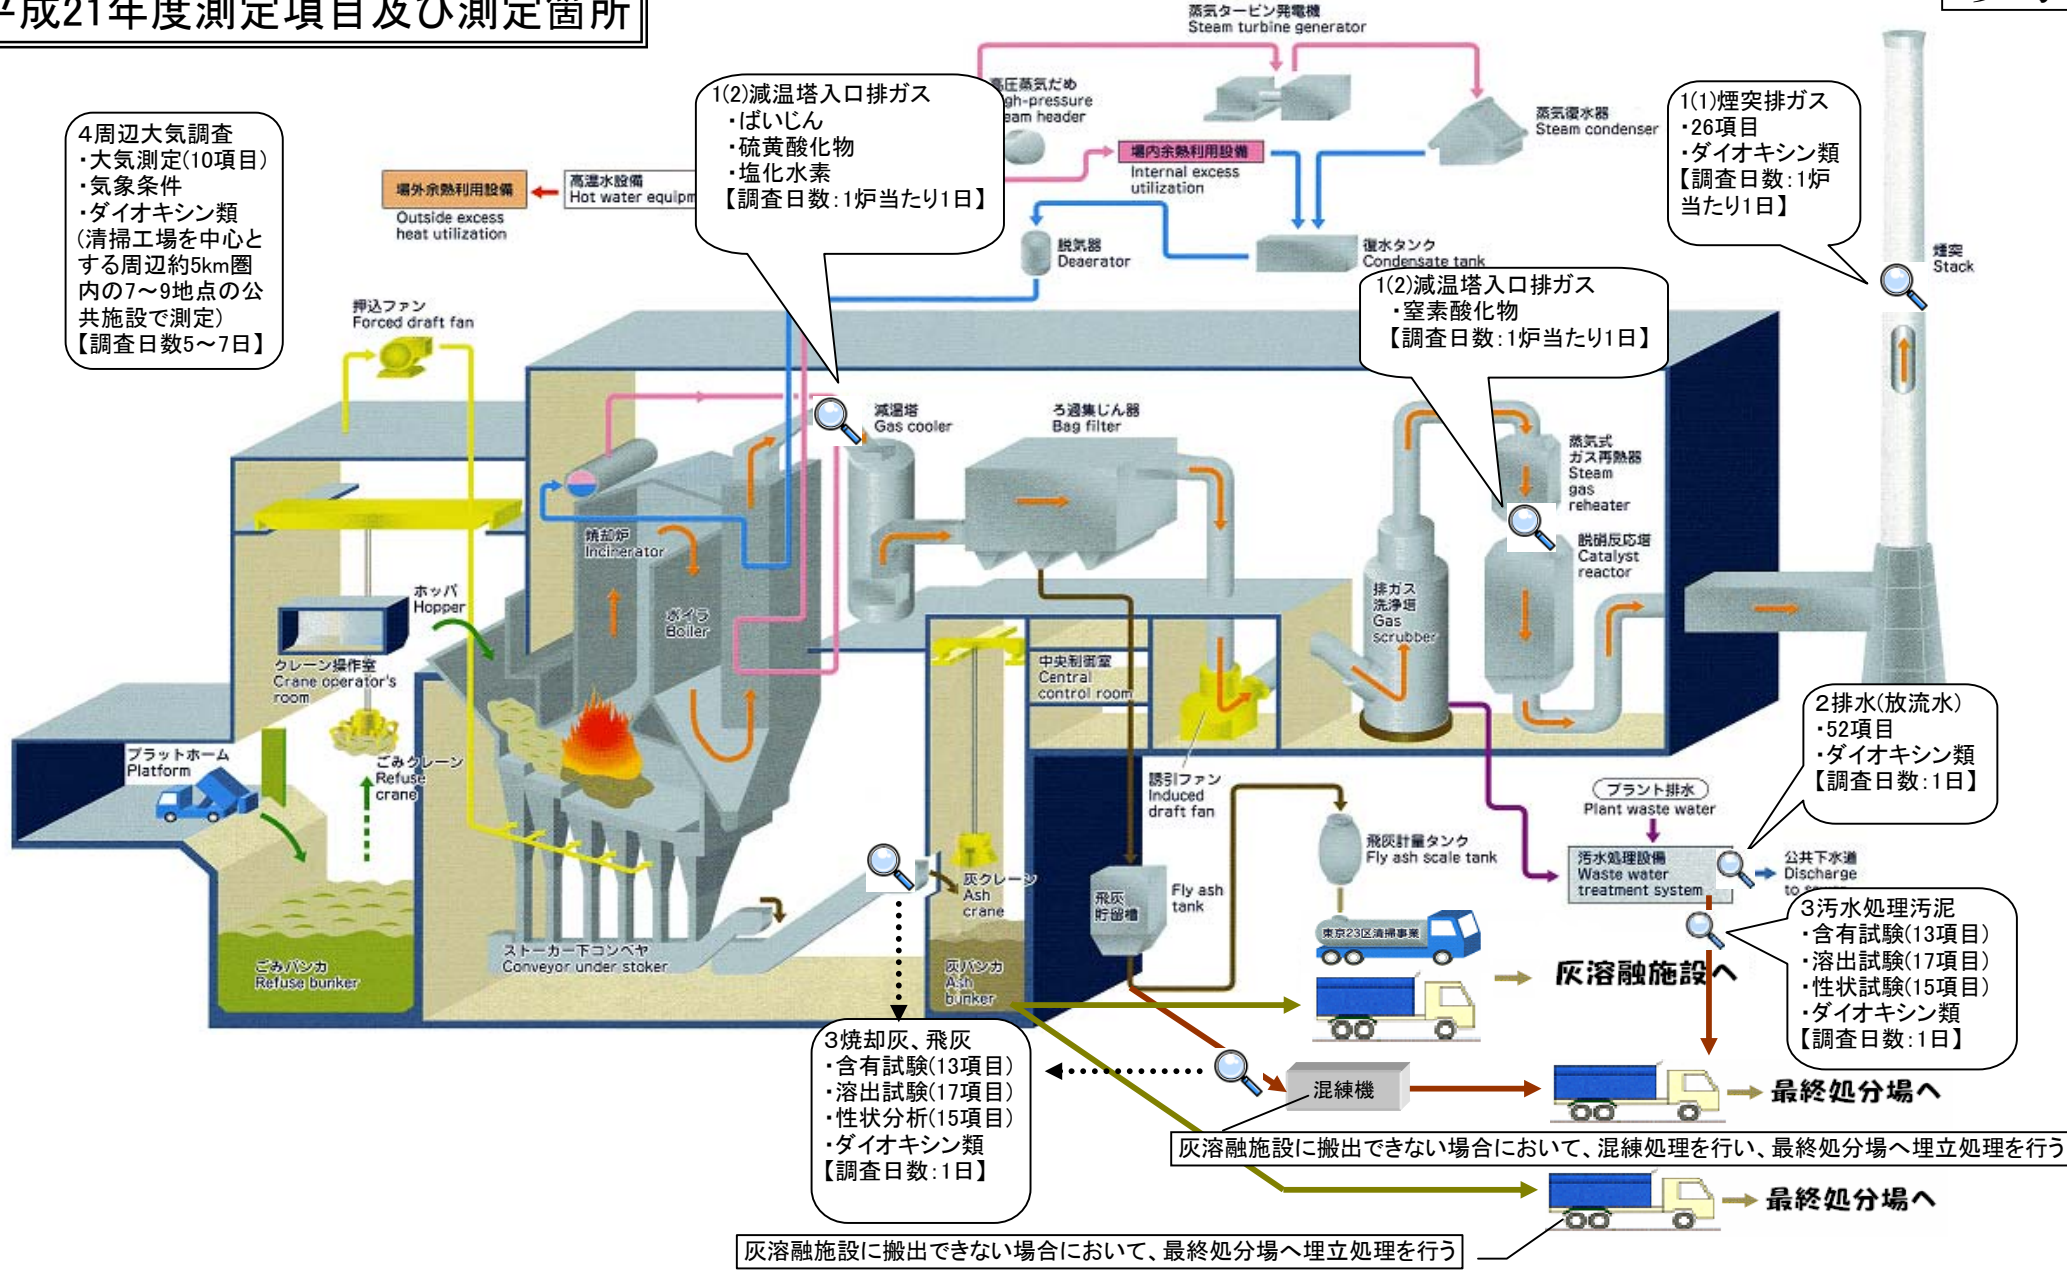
成21年度測定項目及び測定箇所

4周辺大気調査
・大気測定(10項目)
・気象条件
・ダイオキシン類
(清掃工場を中心とする周辺約5km圏内の7～9地点の公共施設で測定)
【調査日数5～7日】

1(2)減温塔入口排ガス
・ばいじん
・硫黄酸化物
・塩化水素
【調査日数:1炉当たり1日】

蒸気タービン発電機
Steam turbine generator

高圧蒸気だめ
High-pressure steam header

蒸気復水器
Steam condenser

1(1)煙突排ガス
・26項目
・ダイオキシン類
【調査日数:1炉当たり1日】

場外余熱利用設備
Outside excess heat utilization

高温水設備
Hot water equipm

場内余熱利用設備
Internal excess utilization

脱気器
Deaerator

復水タンク
Condensate tank

煙突
Stack

1(2)減温塔入口排ガス
・窒素酸化物
【調査日数:1炉当たり1日】

押込ファン
Forced draft fan

減温塔
Gas cooler

ろ過集じん器
Bag filter

蒸気式ガス再熱器
Steam gas reheater

焼却炉
Incinerator

ボイラ
Boiler

脱硝反応塔
Catalyst reactor

ホッパ
Hopper

排ガス洗浄塔
Gas scrubber

クレーン操作室
Crane operator's room

中央制御室
Central control room

2排水(放流水)
・52項目
・ダイオキシン類
【調査日数:1日】

プラットホーム
Platform

ごみクレーン
Refuse crane

誘引ファン
Induced draft fan

プラント排水
Plant waste water

飛灰計量タンク
Fly ash scale tank

汚水処理設備
Waste water treatment system

公共下水道
Discharge to sewer

灰クレーン
Ash crane

飛灰貯留槽
Fly ash tank

東京23区清掃事業

3汚水処理汚泥
・含有試験(13項目)
・溶出試験(17項目)
・性状試験(15項目)
・ダイオキシン類
【調査日数:1日】

ストーカー下コンベヤ
Conveyor under stoker

ごみバンカ
Refuse bunker

灰バンカ
Ash bunker

灰溶融施設へ

3焼却灰、飛灰
・含有試験(13項目)
・溶出試験(17項目)
・性状分析(15項目)
・ダイオキシン類
【調査日数:1日】

混練機

最終処分場へ

灰溶融施設に搬出できない場合において、混練処理を行い、最終処分場へ埋立処理を行う

最終処分場へ

灰溶融施設に搬出できない場合において、最終処分場へ埋立処理を行う